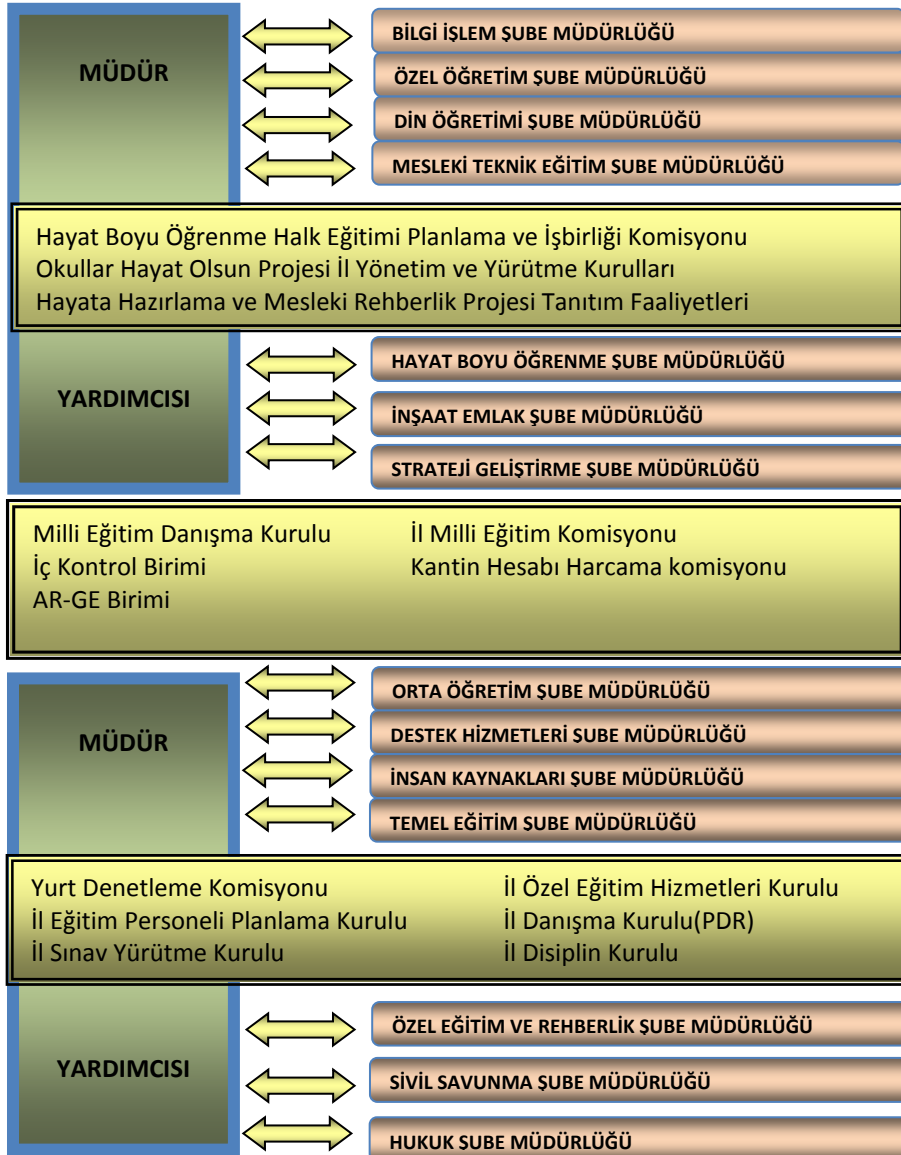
MÜDÜR

BİLGİ İŞLEM ŞUBE MÜDÜRLÜĞÜ

ÖZEL ÖĞRETİM ŞUBE MÜDÜRLÜĞÜ

DİN ÖĞRETİMİ ŞUBE MÜDÜRLÜĞÜ

MESLEKİ TEKNİK EĞİTİM ŞUBE MÜDÜRLÜĞÜ

Hayat Boyu Öğrenme Halk Eğitimi Planlama ve İşbirliği Komisyonu
Okullar Hayat Olsun Projesi İl Yönetim ve Yürütme Kurulları
Hayata Hazırlama ve Mesleki Rehberlik Projesi Tanıtım Faaliyetleri

YARDIMCISI

HAYAT BOYU ÖĞRENME ŞUBE MÜDÜRLÜĞÜ

İNŞAAT EMLAK ŞUBE MÜDÜRLÜĞÜ

STRATEJİ GELİŞTİRME ŞUBE MÜDÜRLÜĞÜ

Milli Eğitim Danışma Kurulu
İç Kontrol Birimi
AR-GE Birimi

İl Milli Eğitim Komisyonu
Kantin Hesabı Harcama komisyonu

MÜDÜR

ORTA ÖĞRETİM ŞUBE MÜDÜRLÜĞÜ

DESTEK HİZMETLERİ ŞUBE MÜDÜRLÜĞÜ

İNSAN KAYNAKLARI ŞUBE MÜDÜRLÜĞÜ

TEMEL EĞİTİM ŞUBE MÜDÜRLÜĞÜ

Yurt Denetleme Komisyonu
İl Eğitim Personeli Planlama Kurulu
İl Sınav Yürütme Kurulu

İl Özel Eğitim Hizmetleri Kurulu
İl Danışma Kurulu(PDR)
İl Disiplin Kurulu

YARDIMCISI

ÖZEL EĞİTİM VE REHBERLİK ŞUBE MÜDÜRLÜĞÜ

SİVİL SAVUNMA ŞUBE MÜDÜRLÜĞÜ

HUKUK ŞUBE MÜDÜRLÜĞÜ